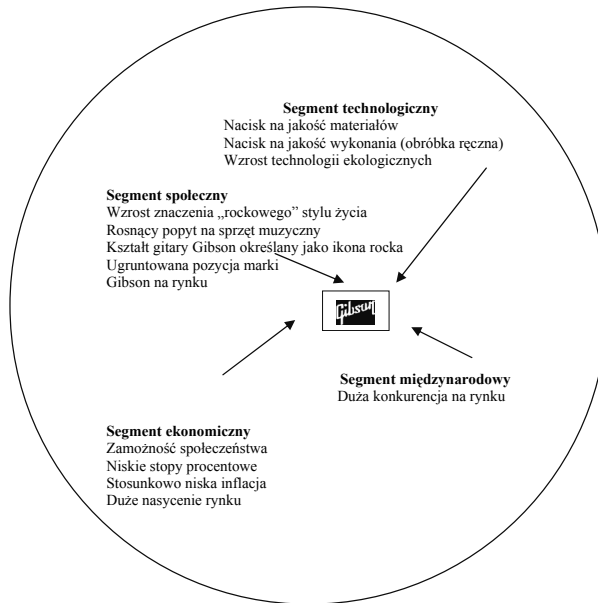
**Segment technologiczny**
Nacisk na jakość materiałów
Nacisk na jakość wykonania (obróbka ręczna)
Wzrost technologii ekologicznych

**Segment społeczny**
Wzrost znaczenia „rockowego” stylu życia
Rosnący popyt na sprzęt muzyczny
Kształt gitary Gibson określany jako ikona rocka
Ugruntowana pozycja marki
Gibson na rynku

Gibson

**Segment międzynarodowy**
Duża konkurencja na rynku

**Segment ekonomiczny**
Zamożność społeczeństwa
Niskie stopy procentowe
Stosunkowo niska inflacja
Duże nasycenie rynku